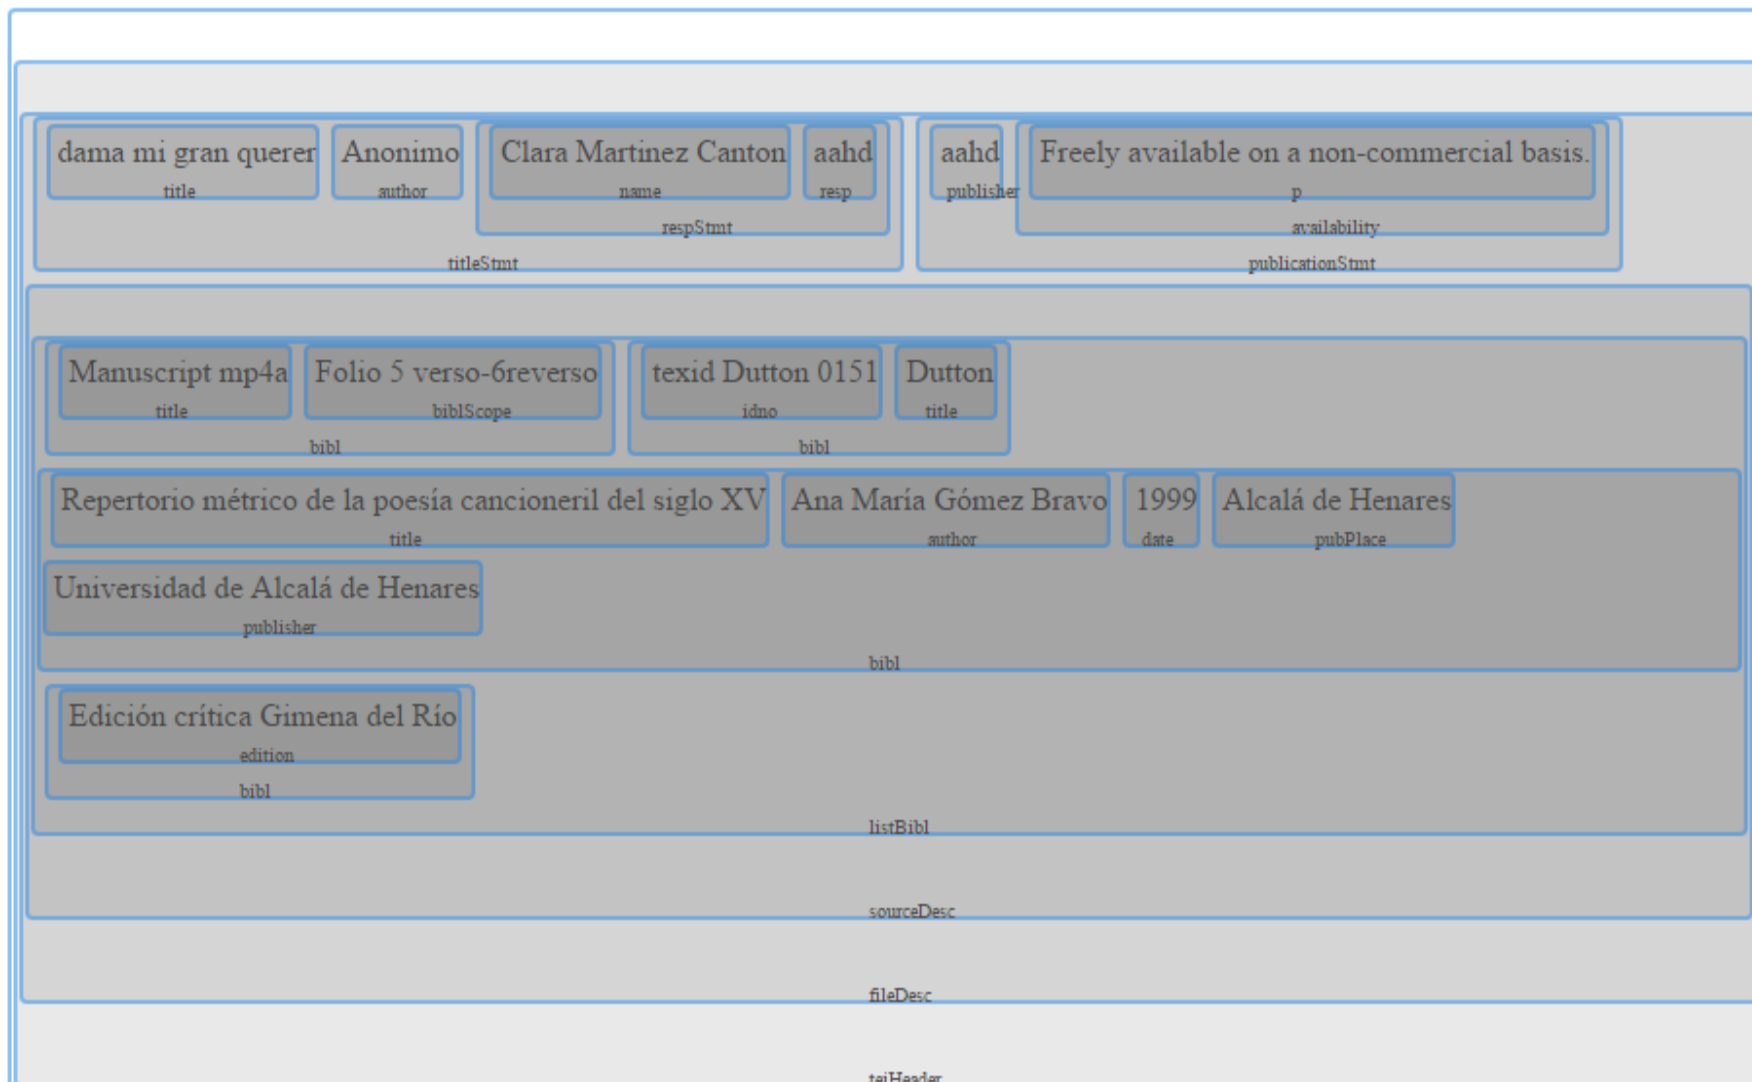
dama mi gran querer
title

Anonimo
author

Clara Martinez Canton
name

aahd
resp

respStmt

titleStmt

aahd
publisher

Freely available on a non-commercial basis.
p

availability

publicationStmt

Manuscript mp4a
title

Folio 5 verso-6reverso
biblScope

bibl

texid Dutton 0151
idno

Dutton
title

bibl

Repertorio métrico de la poesía cancioneril del siglo XV
title

Ana María Gómez Bravo
author

1999
date

Alcalá de Henares
pubPlace

Universidad de Alcalá de Henares
publisher

bibl

Edición crítica Gimena del Río
edition

bibl

listBibl

sourceDesc

fileDesc

teiHeader